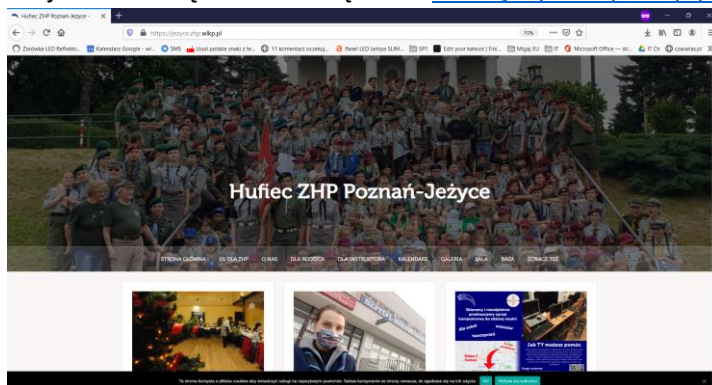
Hufiec ZHP Poznań-Jeżyce ×
https://jezyce.zhp.wlkp.pl
70%
Zdrówka LED Reflekto... Kalendarz Google - wr... SMS Usuń polskie znaki z te... 11 komentarz oczekuj... Panel LED lampa SLIM... SPI Edit your kahoot | Fin... Migaj EU IT Microsoft Office — str... IT Ch czasnika.pl

Hufiec ZHP Poznań-Jeżyce

STRONA GŁÓWNA 1% DLA ZHP O NAS DLA RODZICA DLA INSTRUKTORA KALENDARZ GALERIA SALA BAZA ZOBACZ TEŻ

Zbieramy i naprawiamy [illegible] komputerowy dla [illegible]
Jak TY możesz pomóc

Ta strona korzysta z plików cookies aby świadczyć usługi na najwyższym poziomie. Dalsze korzystanie ze strony oznacza, że zgadzasz się na ich użycie. OK Polityka prywatności